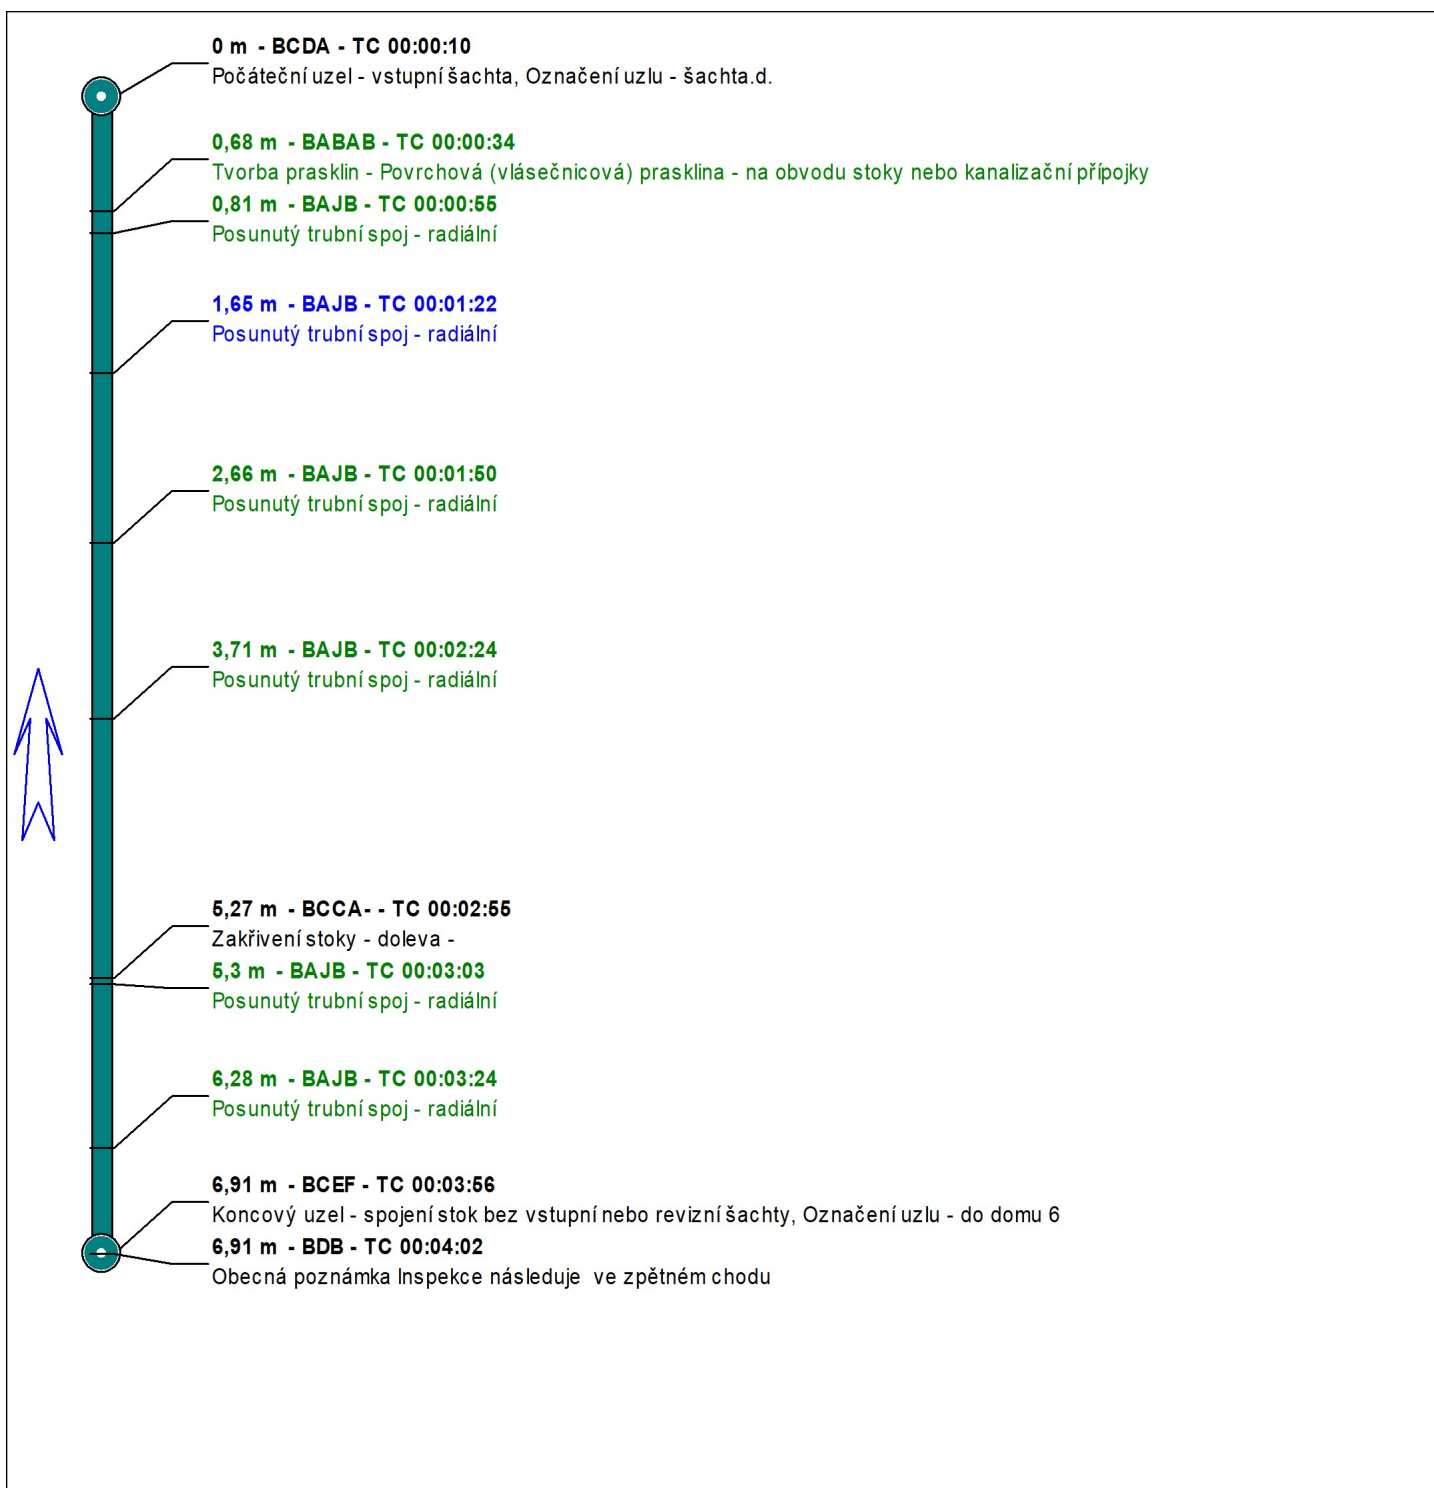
0 m - BCDA - TC 00:00:10
Počáteční uzel - vstupní šachta, Označení uzlu - šachta.d.

0,68 m - BABAB - TC 00:00:34
Tvorba prasklin - Povrchová (vlásečnicová) prasklina - na obvodu stoky nebo kanalizační přípojky

0,81 m - BAJB - TC 00:00:55
Posunutý trubní spoj - radiální

1,65 m - BAJB - TC 00:01:22
Posunutý trubní spoj - radiální

2,66 m - BAJB - TC 00:01:50
Posunutý trubní spoj - radiální

3,71 m - BAJB - TC 00:02:24
Posunutý trubní spoj - radiální

5,27 m - BCCA- - TC 00:02:55
Zakřivení stoky - doleva -

5,3 m - BAJB - TC 00:03:03
Posunutý trubní spoj - radiální

6,28 m - BAJB - TC 00:03:24
Posunutý trubní spoj - radiální

6,91 m - BCEF - TC 00:03:56
Koncový uzel - spojení stok bez vstupní nebo revizní šachty, Označení uzlu - do domu 6

6,91 m - BDB - TC 00:04:02
Obecná poznámka Inspekce následuje ve zpětném chodu